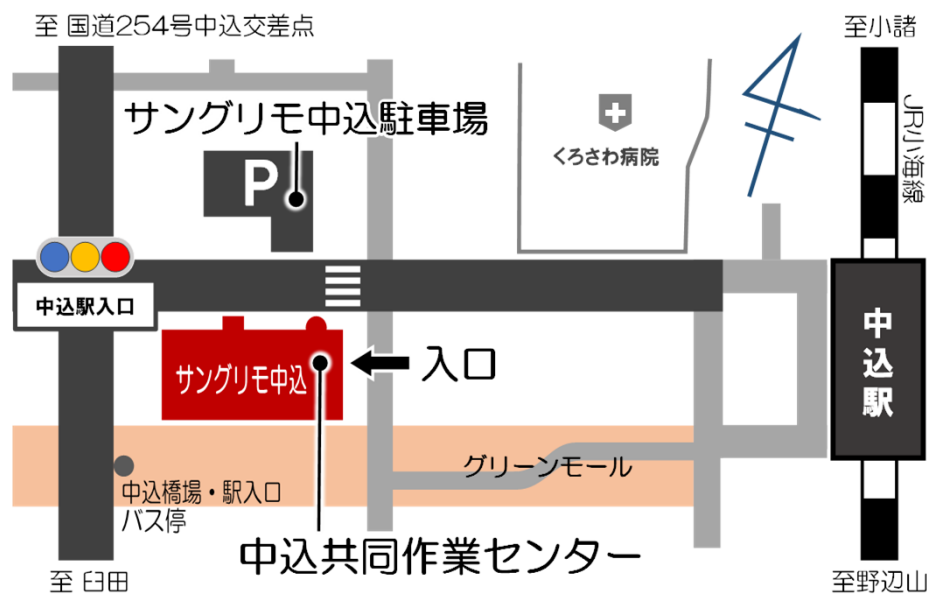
至 国道254号中込交差点

至小諸

サングリモ中込駐車場

P

くろさわ病院

JR小海線

中込駅入口

中込駅

サングリモ中込

入口

グリーンモール

中込橋場・駅入口
バス停

中込共同作業センター

至 臼田

至野辺山